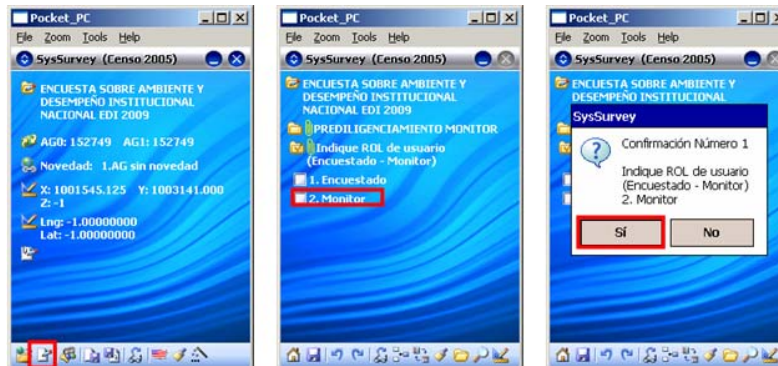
Pocket_PC
File Zoom Tools Help
SysSurvey (Censo 2005)
ENCUESTA SOBRE AMBIENTE Y DESEMPEÑO INSTITUCIONAL NACIONAL EDI 2009
AG0: 152749 AG1: 152749
Novedad: 1.AG sin novedad
X: 1001545.125 Y: 1003141.000 Z: -1
Lng: -1.00000000 Lat: -1.00000000

Pocket_PC
File Zoom Tools Help
SysSurvey (Censo 2005)
ENCUESTA SOBRE AMBIENTE Y DESEMPEÑO INSTITUCIONAL NACIONAL EDI 2009
PREDILIGENCIAMIENTO MONITOR
Indique ROL de usuario (Encuestado - Monitor)
1. Encuestado
2. Monitor

Pocket_PC
File Zoom Tools Help
SysSurvey (Censo 2005)
ENCUESTA SOBRE AMBIENTE Y DESEMPEÑO INSTITUCIONAL
SysSurvey
Confirmación Número 1
Indique ROL de usuario (Encuestado - Monitor) 2. Monitor
Sí
No